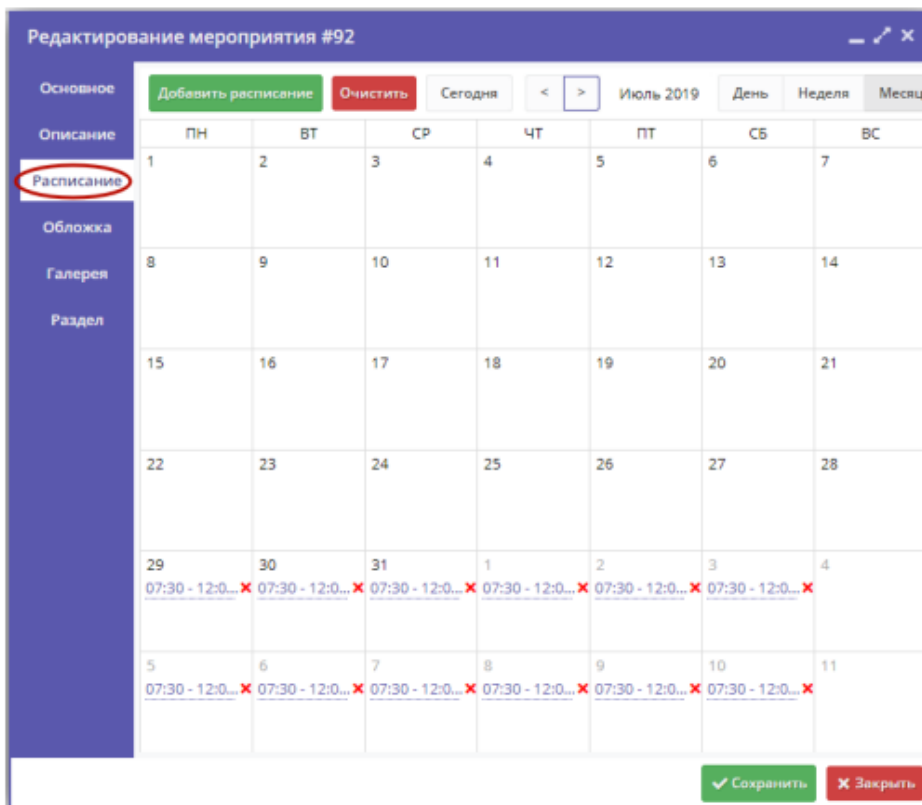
Редактирование мероприятия #92

Основное
Описание
Расписание
Обложка
Галерея
Раздел

Добавить расписание
Очистить
Сегодня
<
>
Июль 2019
День
Неделя
Месяц

| ПН | ВТ | СР | ЧТ | ПТ | СБ | ВС |
|---|---|---|---|---|---|---|
| 1 | 2 | 3 | 4 | 5 | 6 | 7 |
| 8 | 9 | 10 | 11 | 12 | 13 | 14 |
| 15 | 16 | 17 | 18 | 19 | 20 | 21 |
| 22 | 23 | 24 | 25 | 26 | 27 | 28 |
| 29 07:30 - 12:0... × | 30 07:30 - 12:0... × | 31 07:30 - 12:0... × | 1 07:30 - 12:0... × | 2 07:30 - 12:0... × | 3 07:30 - 12:0... × | 4 |
| 5 07:30 - 12:0... × | 6 07:30 - 12:0... × | 7 07:30 - 12:0... × | 8 07:30 - 12:0... × | 9 07:30 - 12:0... × | 10 07:30 - 12:0... × | 11 |

Сохранить
Закрыть